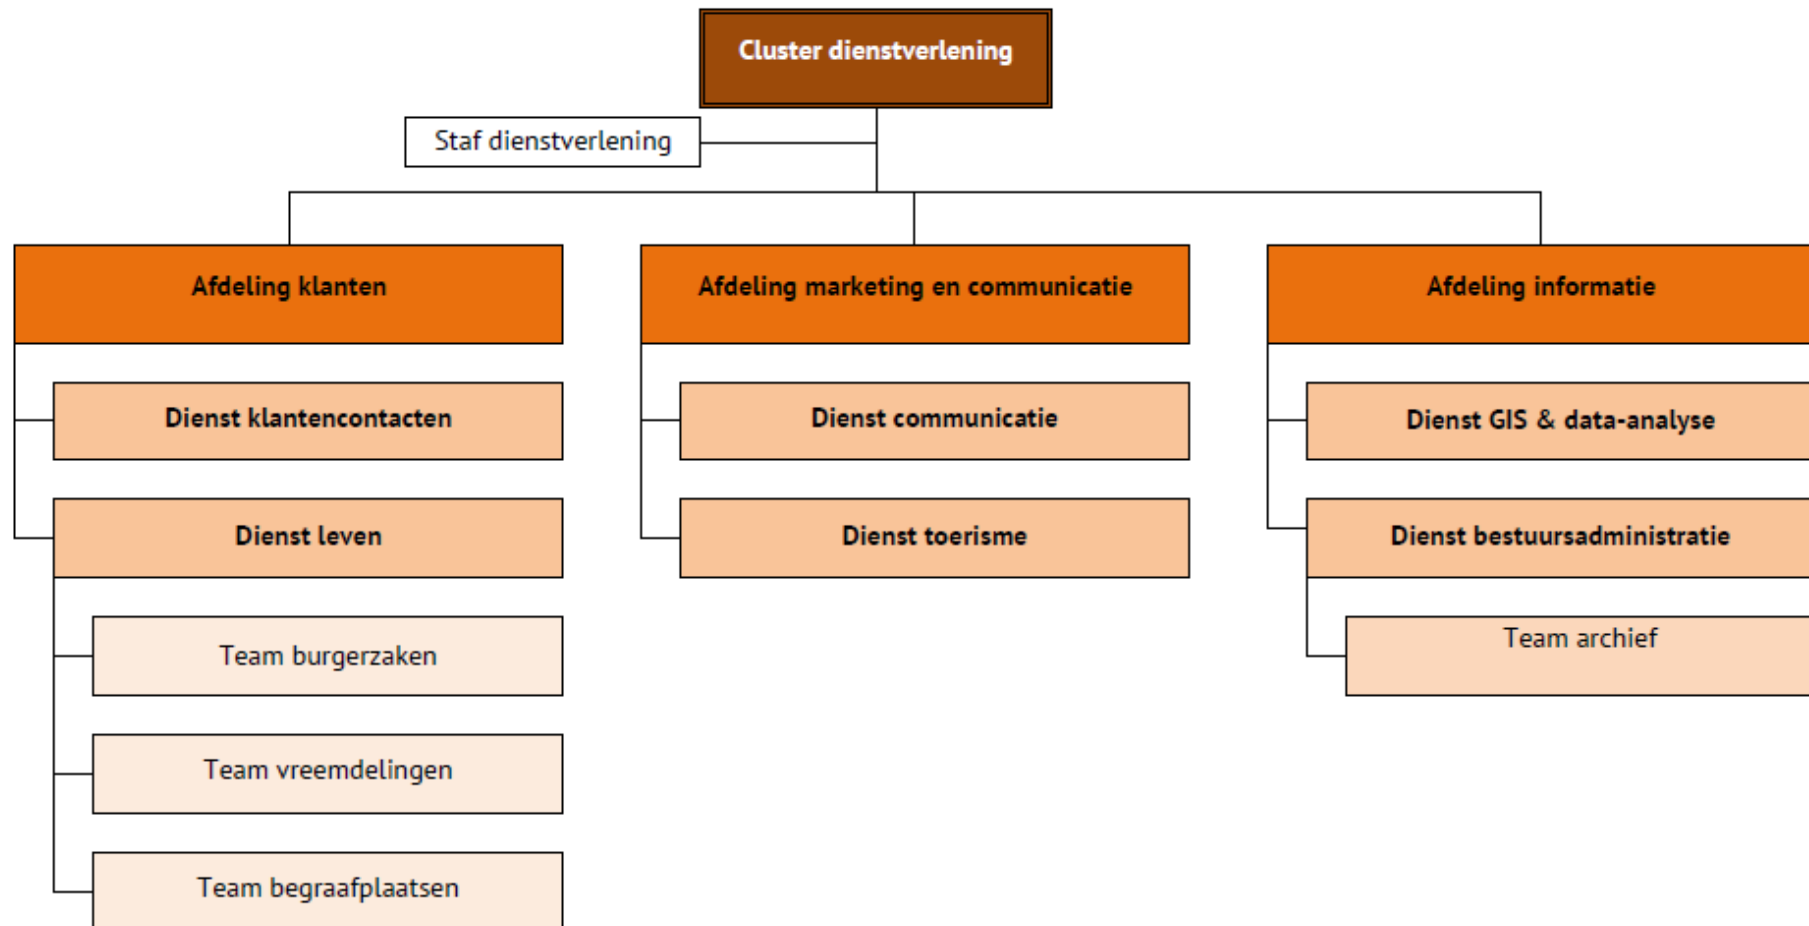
Cluster dienstverlening

Staf dienstverlening

Afdeling klanten

Dienst klantencontacten

Dienst leven

Team burgerzaken

Team vreemdelingen

Team begraafplaatsen

Afdeling marketing en communicatie

Dienst communicatie

Dienst toerisme

Afdeling informatie

Dienst GIS & data-analyse

Dienst bestuursadministratie

Team archief